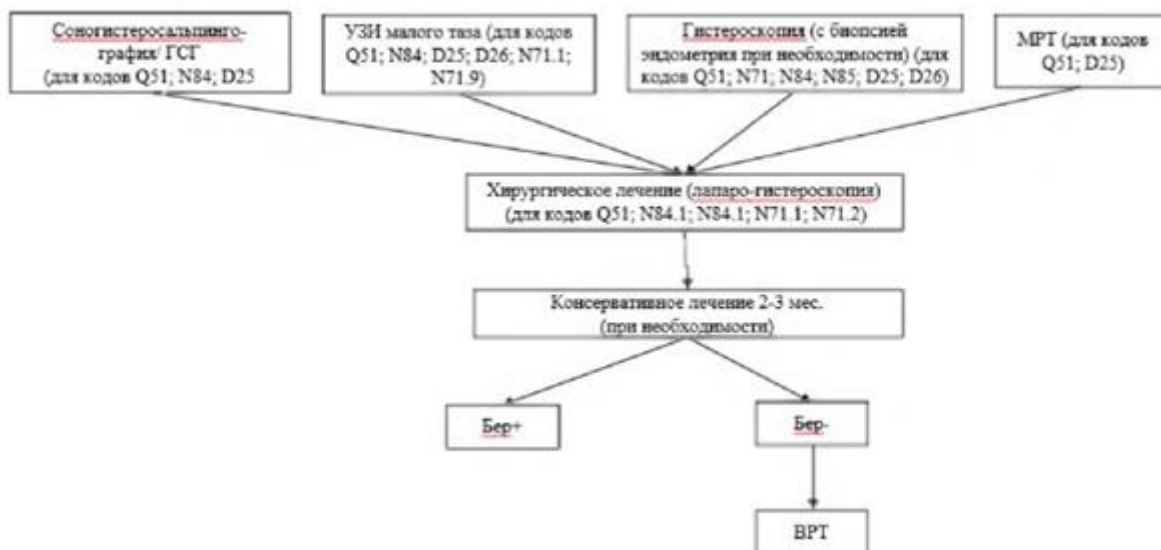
Соногистеросальпинго-графия/ ГСГ (для кодов Q51; N84; D25

УЗИ малого таза (для кодов Q51; N84; D25; D26; N71.1; N71.9)

Гистероскопия (с биопсией эндометрия при необходимости) (для кодов Q51; N71; N84; N85; D25; D26)

МРТ (для кодов Q51; D25)

Хирургическое лечение (лапаро-гистероскопия) (для кодов Q51; N84.1; N84.1; N71.1; N71.2)

Консервативное лечение 2-3 мес. (при необходимости)

Бер+

Бер-

ВРТ